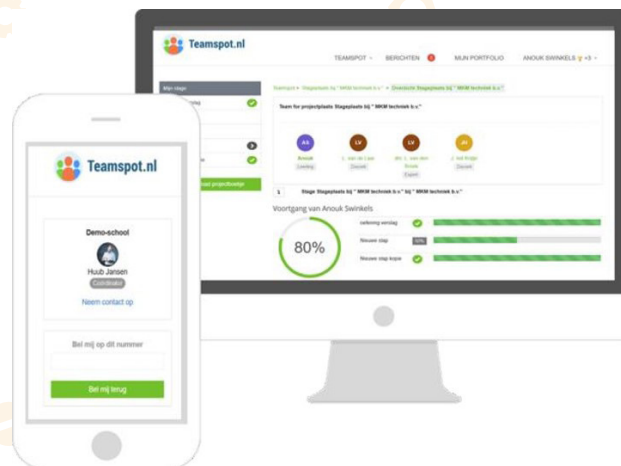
Teamspot.nl

TEAMSPOT BERICHTEN MIJN PORTFOLIO ANOUK SWINKELS

Mijn stage

Teamspot » Stageplaats bij " MKM techniek b.v." » Overzicht Stageplaats bij " MKM techniek b.v."

Team for projectplaats Stageplaats bij " MKM techniek b.v."

AS Anouk Leerling
LV L. van de Laar Docent
LV Mr. L. van den Broek Expert
JV J. Vd Brugh Docent

Stage Stageplaats bij " MKM techniek b.v." bij " MKM techniek b.v."

Voortgang van Anouk Swinkels

80%

Indiening verslag
Nieuwe stap 50%
Nieuwe stap kopie

Teamspot.nl

Demo-school

Huub Jansen
Coördinator

Neem contact op

Bel mij op dit nummer

Bel mij terug